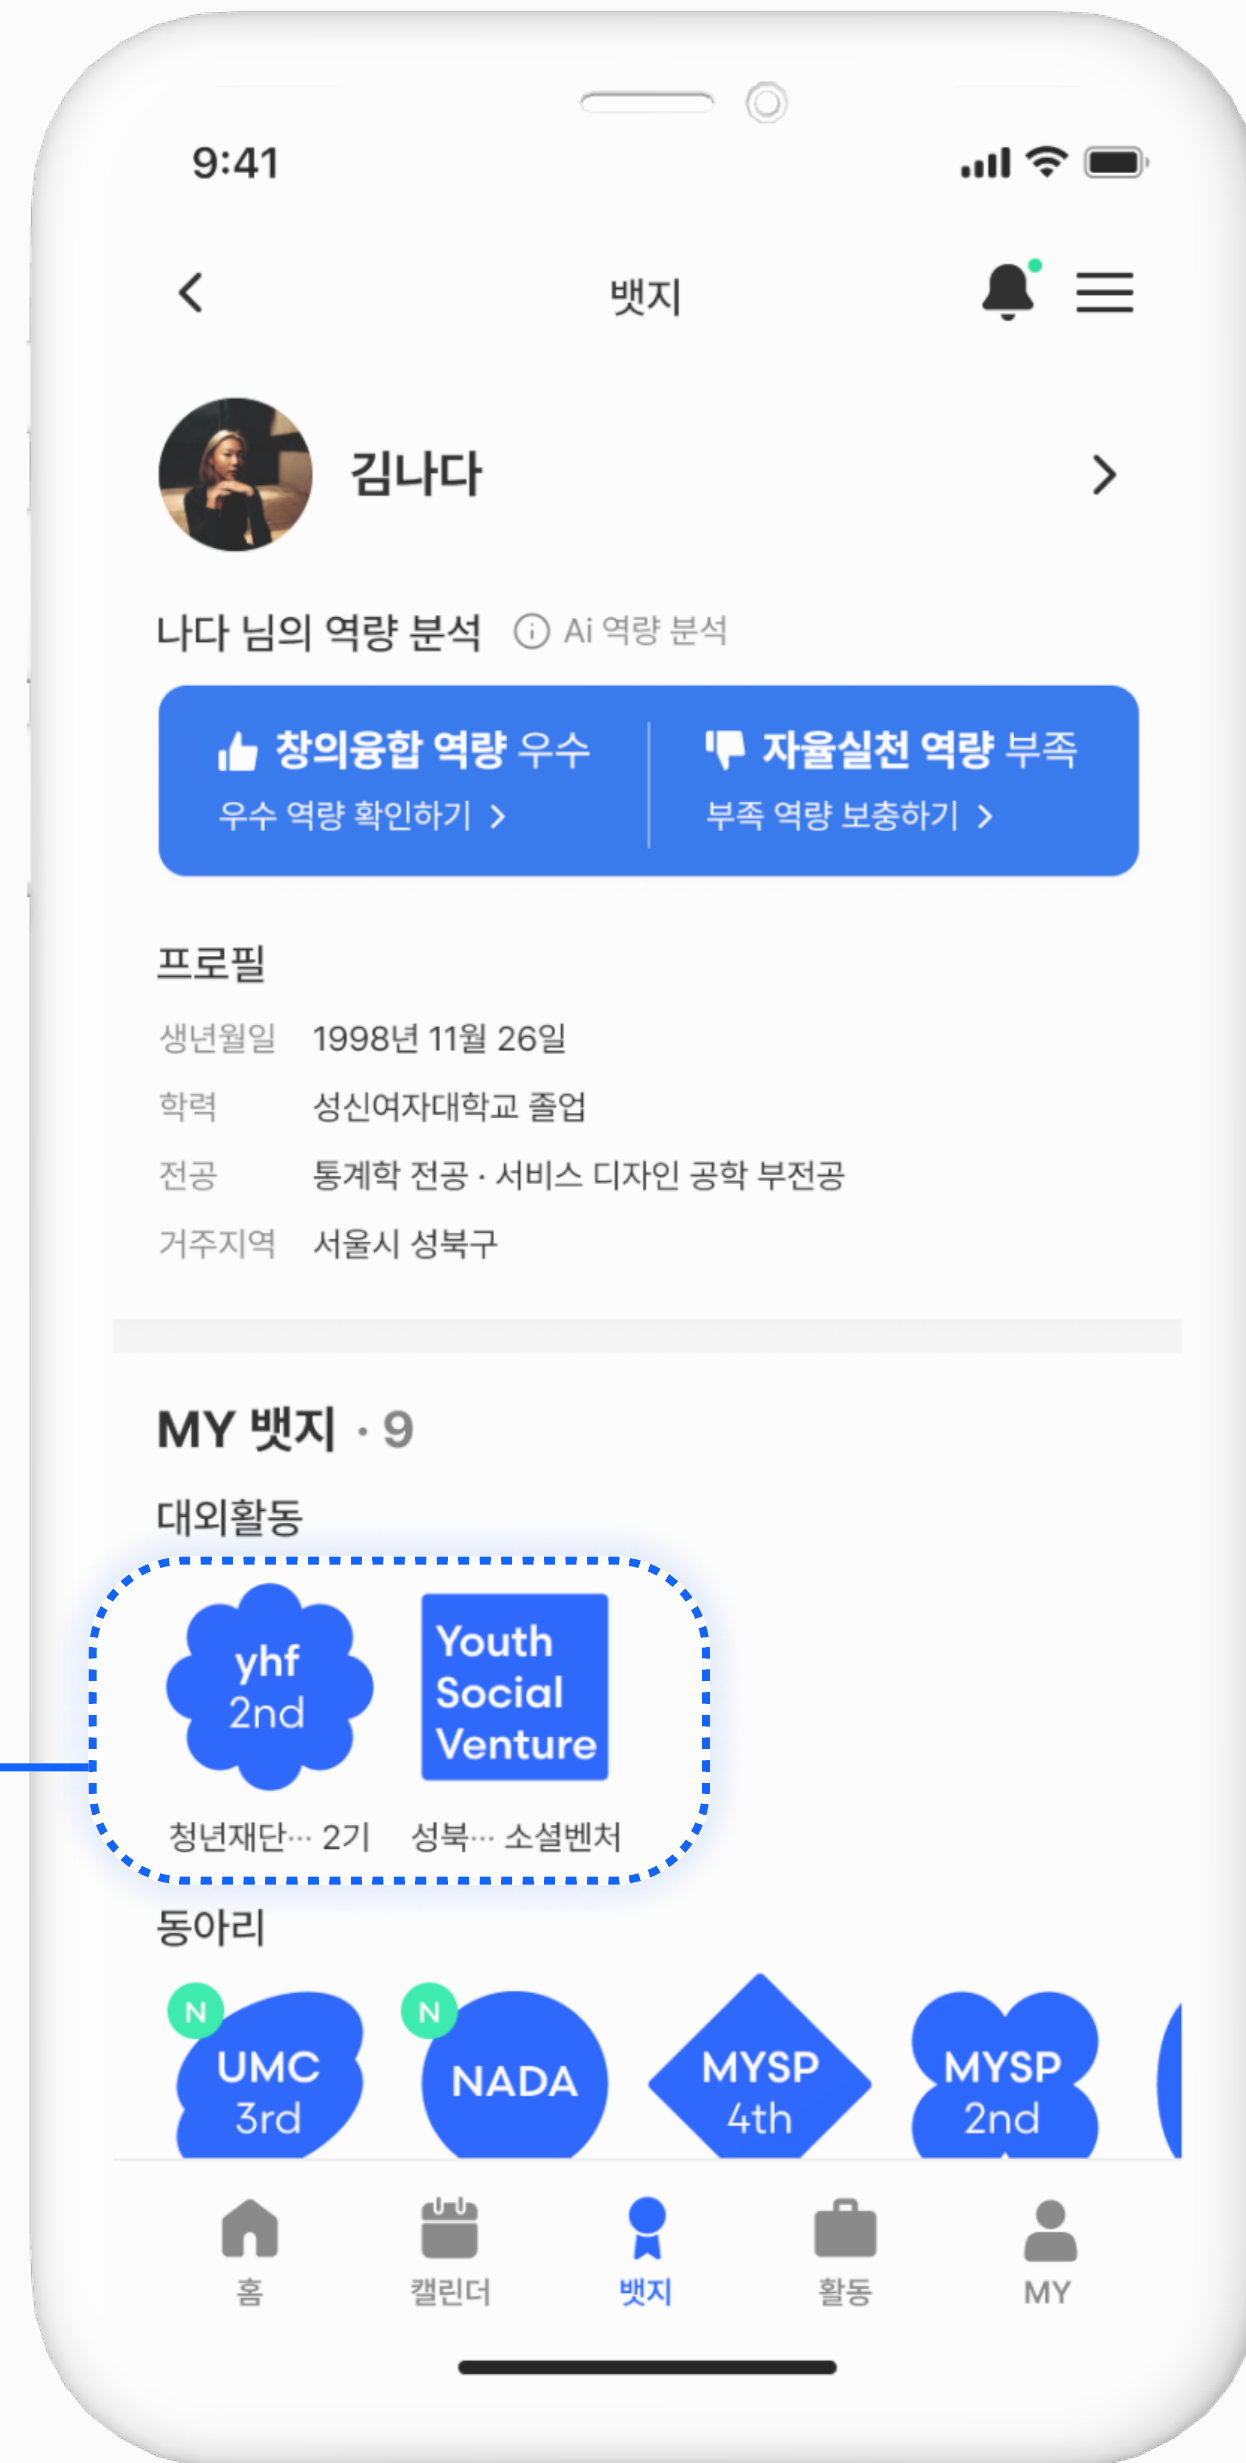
9:41

뱃지

김나다

나다 님의 역량 분석 ⓘ Ai 역량 분석

창의융합 역량 우수
우수 역량 확인하기 >

자율실천 역량 부족
부족 역량 보충하기 >

프로필

| 생년월일 | 1998년 11월 26일 |
|---|---|
| 학력 | 성신여자대학교 졸업 |
| 전공 | 통계학 전공 · 서비스 디자인 공학 부전공 |
| 거주지역 | 서울시 성북구 |

MY 뱃지 · 9

대외활동

yhf 2nd
청년재단··· 2기

Youth Social Venture
성북··· 소셜벤처

동아리

N UMC 3rd

N NADA

MYSP 4th

MYSP 2nd

홈 캘린더 뱃지 활동 MY